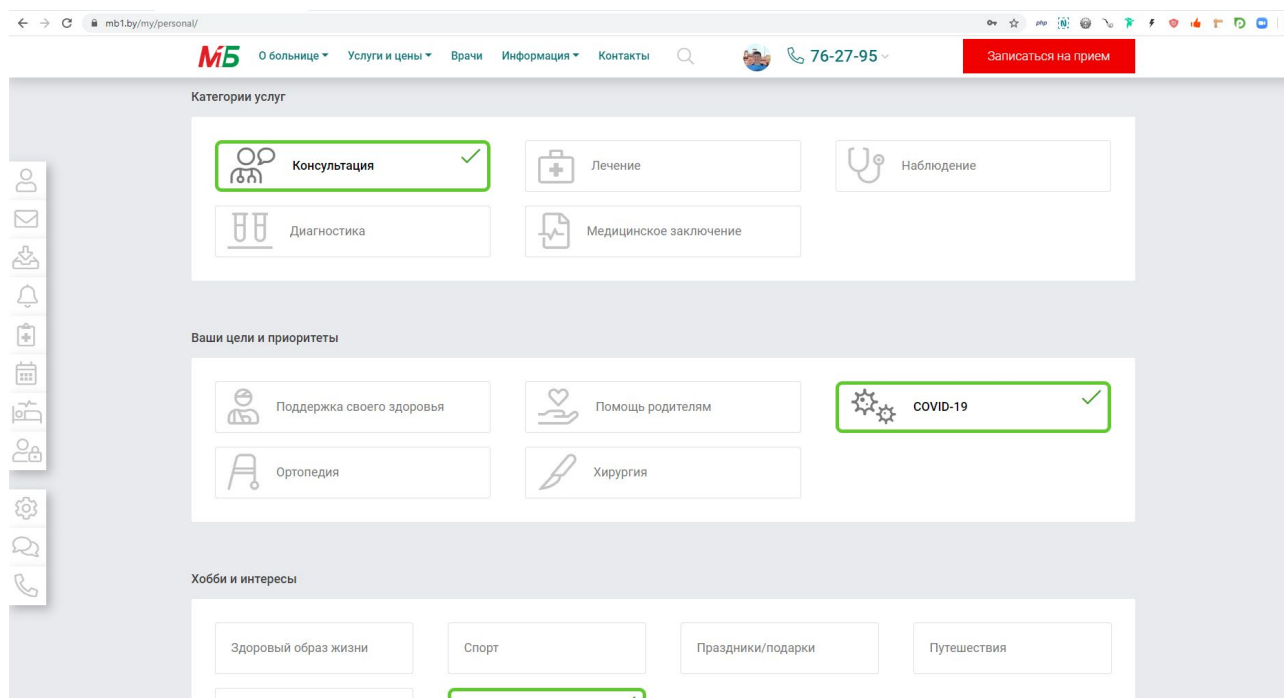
mb1.by/my/personal/

МБ О больнице Услуги и цены Врачи Информация Контакты 76-27-95 Записаться на прием

Категории услуг

Консультация

Лечение

Наблюдение

Диагностика

Медицинское заключение

Ваши цели и приоритеты

Поддержка своего здоровья

Помощь родителям

COVID-19

Ортопедия

Хирургия

Хобби и интересы

Здоровый образ жизни

Спорт

Праздники/подарки

Путешествия